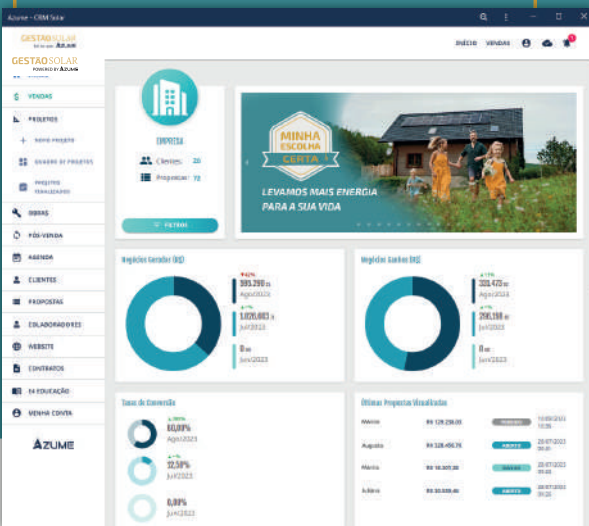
Azume - CRM Solar

GESTÃOSOLAR
POWERED BY AZUME

INÍCIO VENDAS

VENDAS
PROJETOS
NOVO PROJETO
QUADRO DE PROJETOS
PROJETOS FINALIZADOS
OBRAS
PÓS-VENDA
AGENDA
CLIENTES
PROPOSTAS
COLABORADORES
WEBSITE
CONTRATOS
E4 EDUCAÇÃO
MINHA CONTA

AZUME

EMPRESA
Clientes: 20
Propostas: 72
FILTROS

MINHA ESCOLHA CERTA
LEVAMOS MAIS ENERGIA PARA A SUA VIDA

Negócios Gerados (R$)
▼42%
599.290 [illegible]
Ago/2023
▲47%
1.026.003 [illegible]
Jul/2023
0 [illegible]
Jun/2023

Negócios Ganhos (R$)
▲11%
328.470 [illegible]
Ago/2023
▲4%
298.198 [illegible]
Jul/2023
0 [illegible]
Jun/2023

Taxa de Conversão
▲38%
60,00%
Ago/2023
▲4%
32,50%
Jul/2023
0,00%
Jun/2023

Últimas Propostas Visualizadas
| Márcio | R$ 129.230,00 | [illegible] | 10/08/2023 13:30 |
| Augusto | R$ 328.490,76 | ABERTO | 20/07/2023 09:40 |
| Maria | R$ 16.369,00 | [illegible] | 20/07/2023 09:40 |
| Juliana | R$ 30.009,40 | ABERTO | 20/07/2023 09:20 |